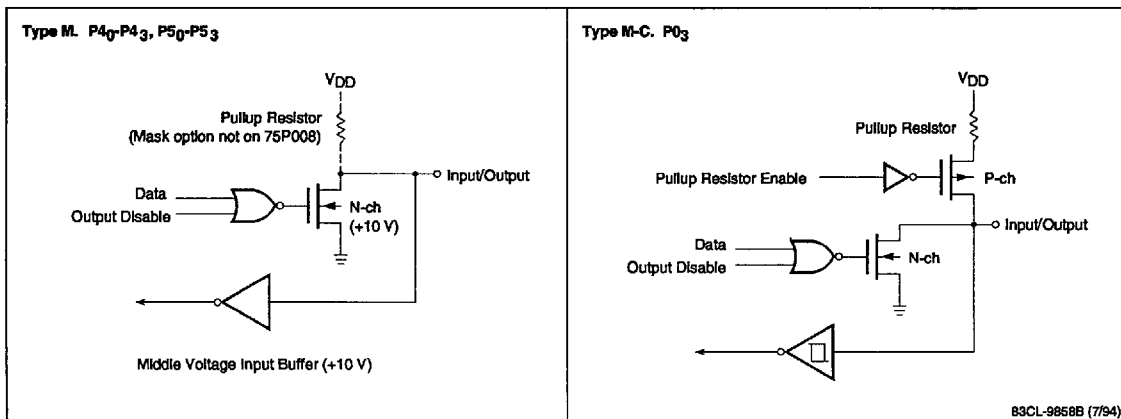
Type M. $P4_0$-$P4_3$, $P5_0$-$P5_3$

$V_{DD}$

Pullup Resistor
(Mask option not on 75P008)

Data

Output Disable

Input/Output

N-ch
(+10 V)

Middle Voltage Input Buffer (+10 V)

Type M-C. $P0_3$

$V_{DD}$

Pullup Resistor

Pullup Resistor Enable

P-ch

Input/Output

Data

Output Disable

N-ch

83CL-9858B (7/94)